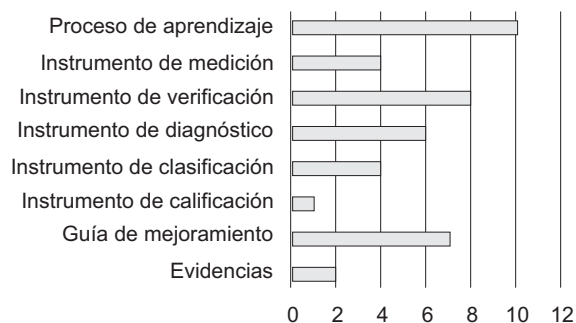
Proceso de aprendizaje
Instrumento de medición
Instrumento de verificación
Instrumento de diagnóstico
Instrumento de clasificación
Instrumento de calificación
Guía de mejoramiento
Evidencias

0 2 4 6 8 10 12